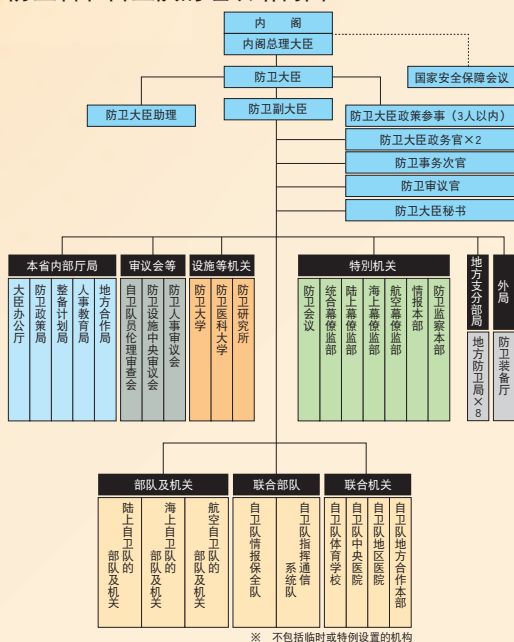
内阁

内阁总理大臣

国家安全保障会议

防卫大臣

防卫大臣助理

防卫副大臣

防卫大臣政策参事（3人以内）

防卫大臣政务官×2

防卫事务次官

防卫审议官

防卫大臣秘书

本省内部厅局

大臣办公厅

防卫政策局

整备计划局

人事教育局

地方合作局

审议会等

自卫队员伦理审查会

防卫设施中央审议会

防卫人事审议会

设施等机关

防卫大学

防卫医科大学

防卫研究所

特别机关

防卫会议

统合幕僚监部

陆上幕僚监部

海上幕僚监部

航空幕僚监部

情报本部

防卫监察本部

地方支分部局

地方防卫局×8

外局

防卫装备厅

部队及机关

陆上自卫队的部队及机关

海上自卫队的部队及机关

航空自卫队的部队及机关

联合部队

自卫队情报保全队

自卫队指挥通信系统队

联合机关

自卫队体育学校

自卫队中央医院

自卫队地区医院

自卫队地方合作本部

※ 不包括临时或特例设置的机构